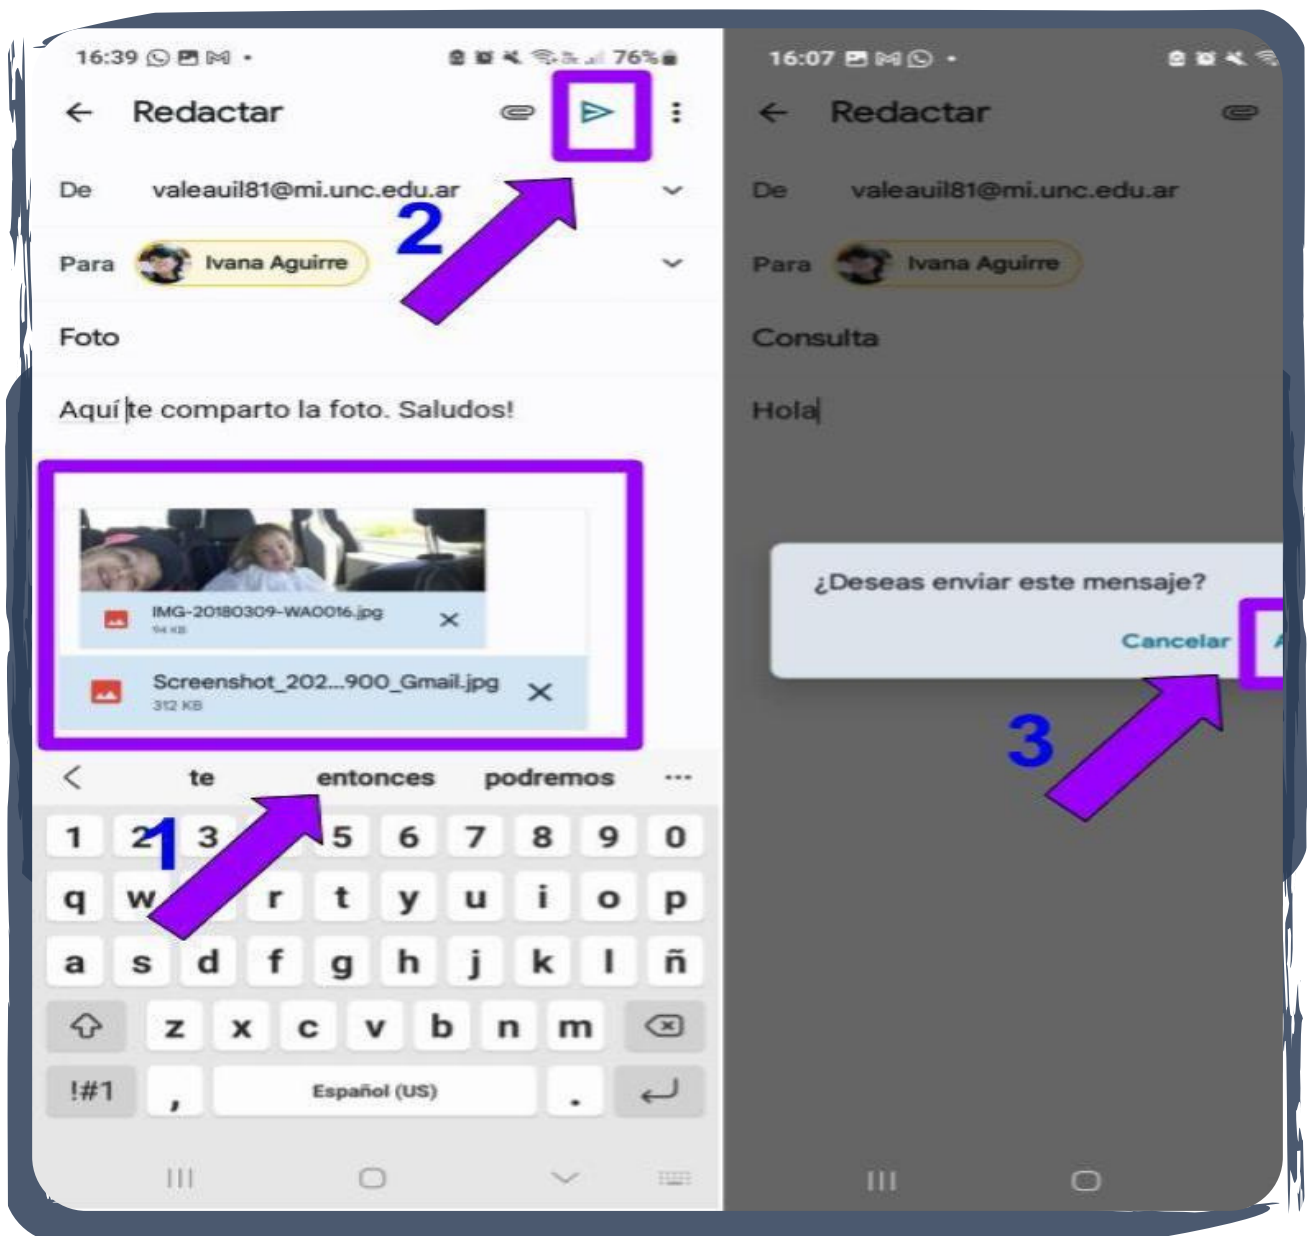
16:39 76%

Redactar

De valeauil81@mi.unc.edu.ar

2

Para Ivana Aguirre

Foto

Aquí te comparto la foto. Saludos!

IMG-20180309-WA0016.jpg
94 KB

Screenshot_202...900_Gmail.jpg
312 KB

te entonces podremos ...

1 2 3 4 5 6 7 8 9 0
1
q w e r t y u i o p
a s d f g h j k l ñ
z x c v b n m
!#1 , Español (US) .

16:07

Redactar

De valeauil81@mi.unc.edu.ar

Para Ivana Aguirre

Consulta

Hola

¿Deseas enviar este mensaje?

Cancelar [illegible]

3